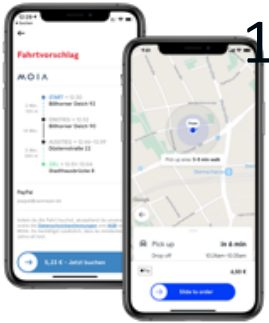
1

Fahrtvorschlag

MOIA

START
Billhorner Deich 92

EINSTIEG
Billhorner Deich 92

AUSSTIEG
Stolzenstraße 22

ZIEL
Stadthausbrücke 8

PayPal

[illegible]

5,23 € – Jetzt buchen

Pick up once 5-6 min walk

Pick up
In 6 min

Drop off

4,90 €

Slide to order